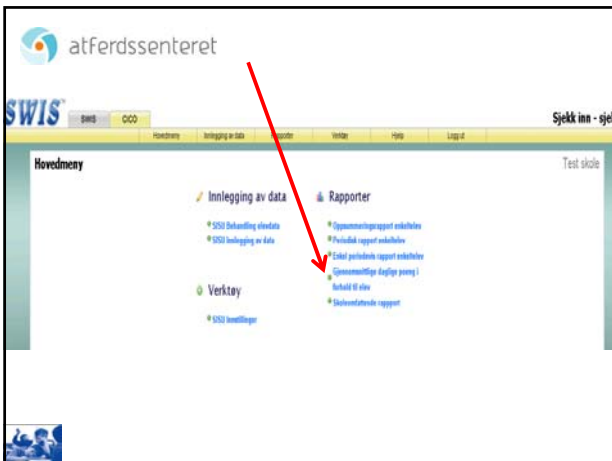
atferdssenteret

SWIS

SWIS CICO

Hovedmeny Innlegging av data Rapporter Verktøy Hjelp Logg ut

Sjekk inn - sje

Hovedmeny

Test skole

Innlegging av data

SISO Behandling elevdata
SISO Innlegging av data

Rapporter

Oppsummeringsrapport enkeltelev
Periodisk rapport enkeltelev
Enkel periodisk rapport enkeltelev
Gjennomsnittlige daglige poeng i forhold til elev
Skoleomfattende rapport

Verktøy

SISO Innstillinger